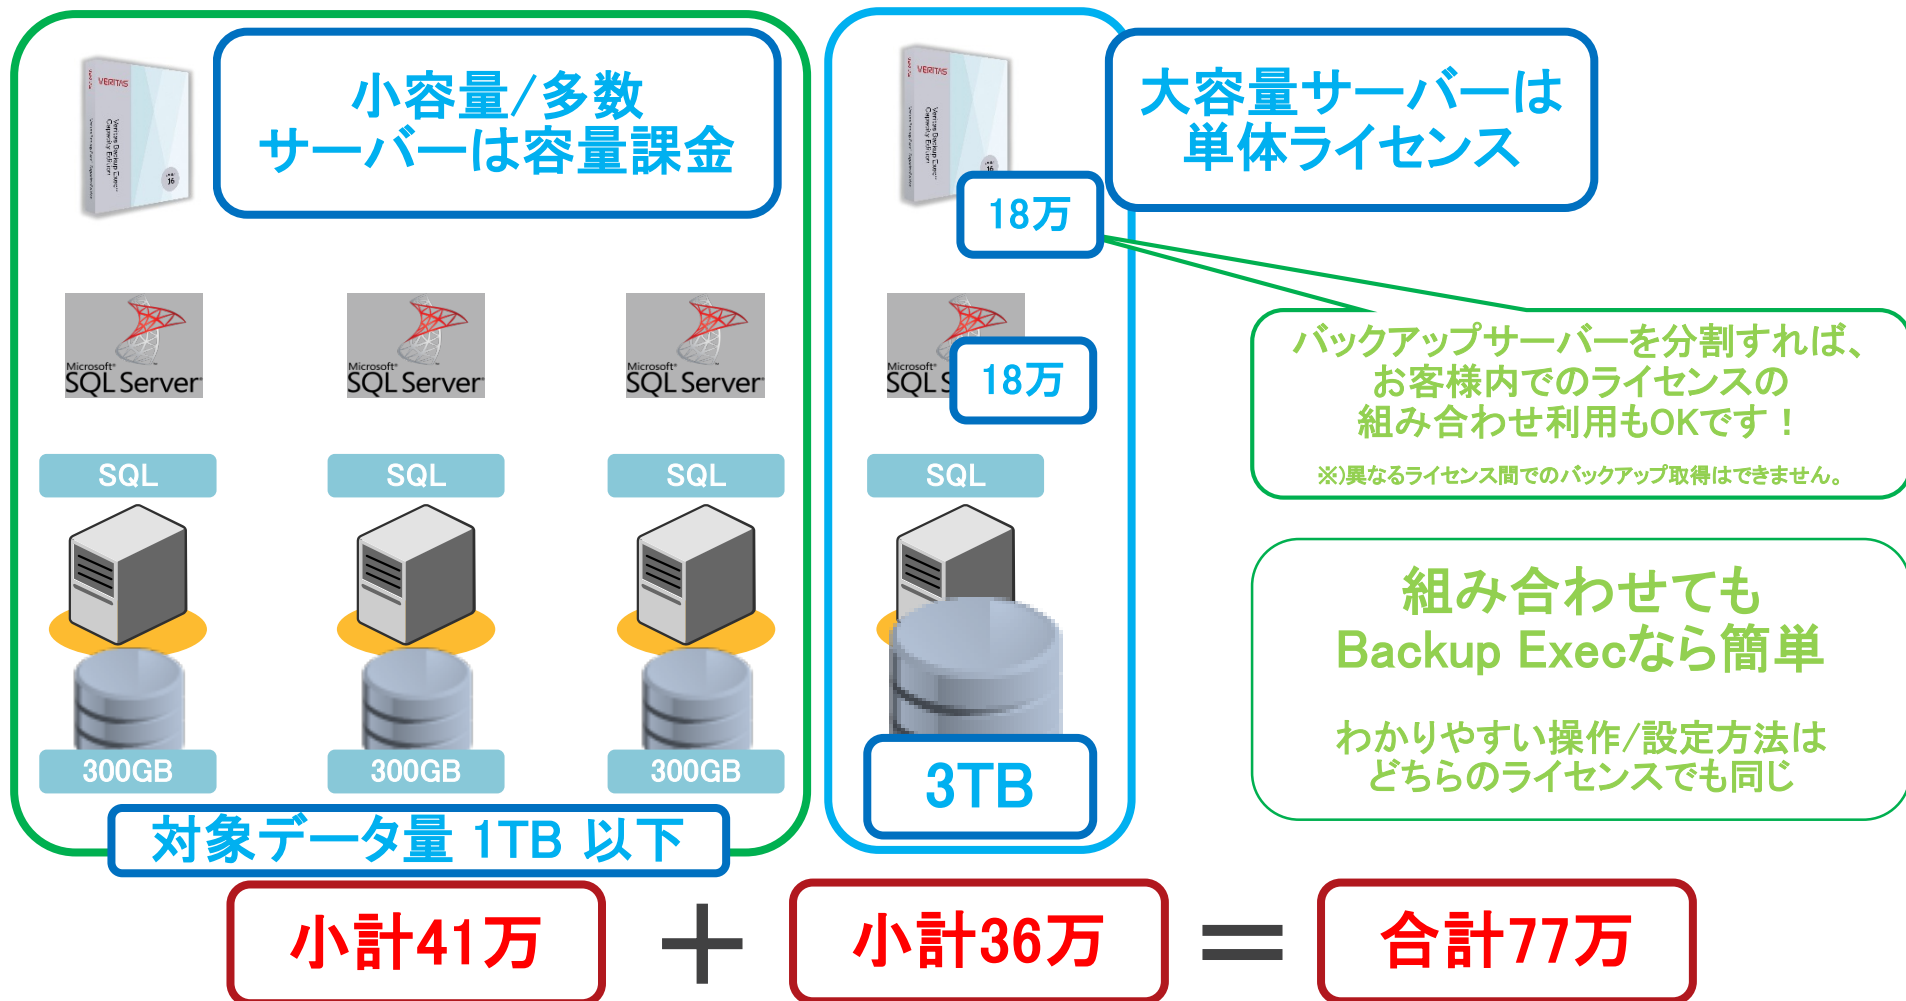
小容量/多数
サーバーは容量課金

VERITAS

Microsoft SQL Server

Microsoft SQL Server

Microsoft SQL Server

SQL

SQL

SQL

300GB

300GB

300GB

対象データ量 1TB 以下

VERITAS

大容量サーバーは
単体ライセンス

18万

Microsoft SQL S

18万

SQL

3TB

バックアップサーバーを分割すれば、
お客様内でのライセンスの
組み合わせ利用もOKです！

※)異なるライセンス間でのバックアップ取得はできません。

組み合わせても
Backup Execなら簡単

わかりやすい操作/設定方法は
どちらのライセンスでも同じ

小計41万

＋

小計36万

＝

合計77万